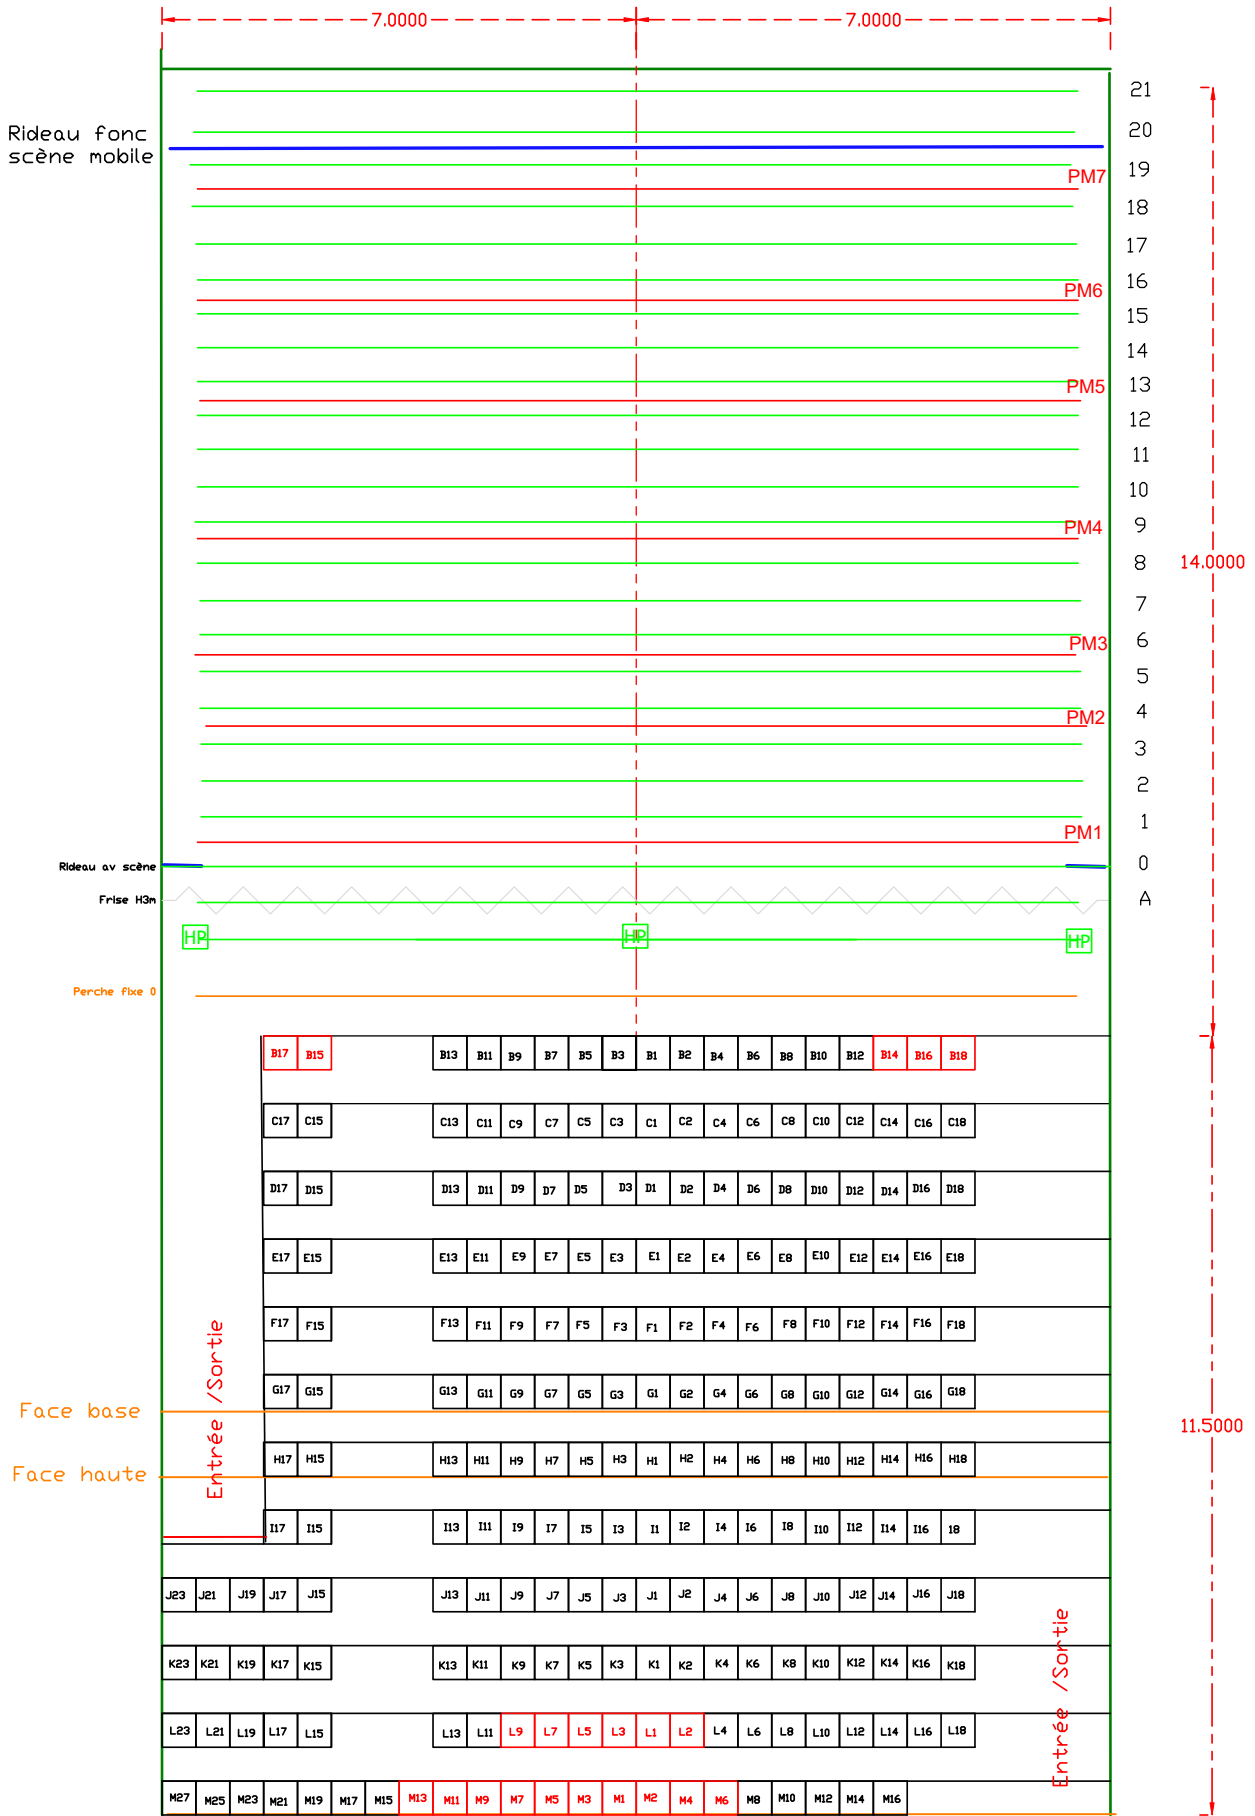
7.0000 7.0000

Rideau fonc scène mobile

21
20
19
PM7
18
17
16
PM6
15
14
13
PM5
12
11
10
9
PM4
8
7
6
PM3
5
4
PM2
3
2
1
PM1
0
A

14.0000

Rideau av scène
Frise H3m
HP HP HP
Perche fixe 0

| B17 | B15 | B13 | B11 | B9 | B7 | B5 | B3 | B1 | B2 | B4 | B6 | B8 | B10 | B12 | B14 | B16 | B18 |
|---|---|---|---|---|---|---|---|---|---|---|---|---|---|---|---|---|---|
| C17 | C15 | C13 | C11 | C9 | C7 | C5 | C3 | C1 | C2 | C4 | C6 | C8 | C10 | C12 | C14 | C16 | C18 |
| D17 | D15 | D13 | D11 | D9 | D7 | D5 | D3 | D1 | D2 | D4 | D6 | D8 | D10 | D12 | D14 | D16 | D18 |
| E17 | E15 | E13 | E11 | E9 | E7 | E5 | E3 | E1 | E2 | E4 | E6 | E8 | E10 | E12 | E14 | E16 | E18 |
| F17 | F15 | F13 | F11 | F9 | F7 | F5 | F3 | F1 | F2 | F4 | F6 | F8 | F10 | F12 | F14 | F16 | F18 |
| G17 | G15 | G13 | G11 | G9 | G7 | G5 | G3 | G1 | G2 | G4 | G6 | G8 | G10 | G12 | G14 | G16 | G18 |
| H17 | H15 | H13 | H11 | H9 | H7 | H5 | H3 | H1 | H2 | H4 | H6 | H8 | H10 | H12 | H14 | H16 | H18 |
| I17 | I15 | I13 | I11 | I9 | I7 | I5 | I3 | I1 | I2 | I4 | I6 | I8 | I10 | I12 | I14 | I16 | I8 |

Face base
Face haute
Entrée /Sortie
11.5000

| J23 | J21 | J19 | J17 | J15 | J13 | J11 | J9 | J7 | J5 | J3 | J1 | J2 | J4 | J6 | J8 | J10 | J12 | J14 | J16 | J18 |
|---|---|---|---|---|---|---|---|---|---|---|---|---|---|---|---|---|---|---|---|---|
| K23 | K21 | K19 | K17 | K15 | K13 | K11 | K9 | K7 | K5 | K3 | K1 | K2 | K4 | K6 | K8 | K10 | K12 | K14 | K16 | K18 |
| L23 | L21 | L19 | L17 | L15 | L13 | L11 | L9 | L7 | L5 | L3 | L1 | L2 | L4 | L6 | L8 | L10 | L12 | L14 | L16 | L18 |

M27 M25 M23 M21 M19 M17 M15 M13 M11 M9 M7 M5 M3 M1 M2 M4 M6 M8 M10 M12 M14 M16

Entrée /Sortie